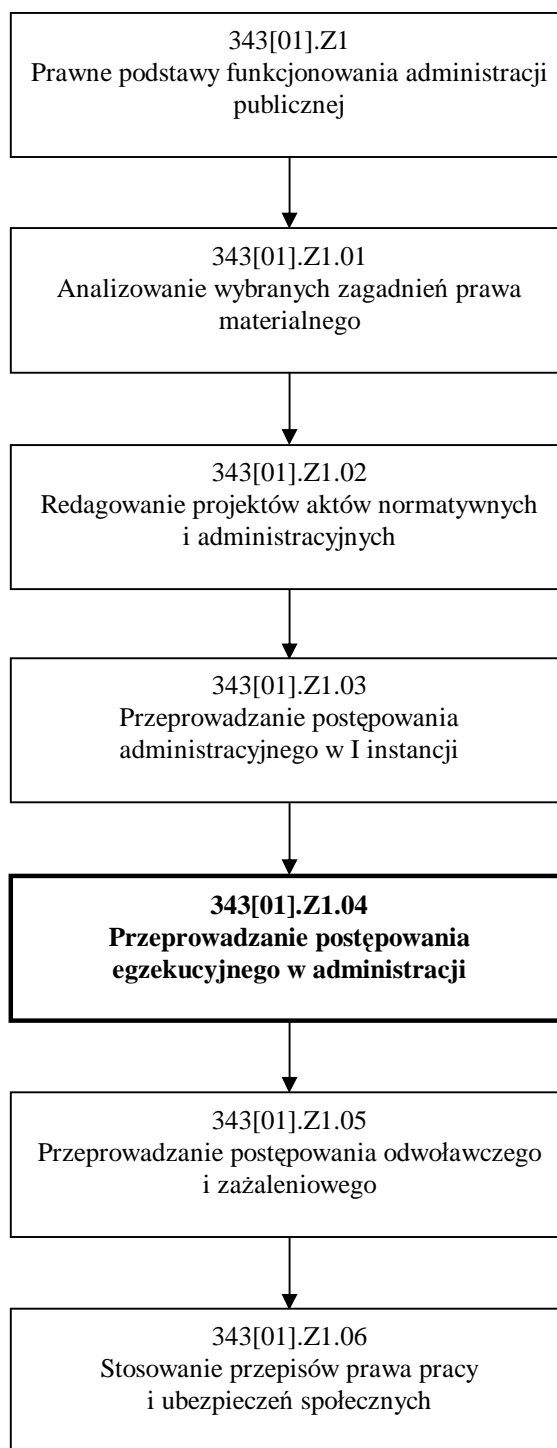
343[01].Z1
Prawne podstawy funkcjonowania administracji publicznej

343[01].Z1.01
Analizowanie wybranych zagadnień prawa materialnego

343[01].Z1.02
Redagowanie projektów aktów normatywnych i administracyjnych

343[01].Z1.03
Przeprowadzanie postępowania administracyjnego w I instancji

**343[01].Z1.04**
**Przeprowadzanie postępowania egzekucyjnego w administracji**

343[01].Z1.05
Przeprowadzanie postępowania odwoławczego i zażaleniowego

343[01].Z1.06
Stosowanie przepisów prawa pracy i ubezpieczeń społecznych